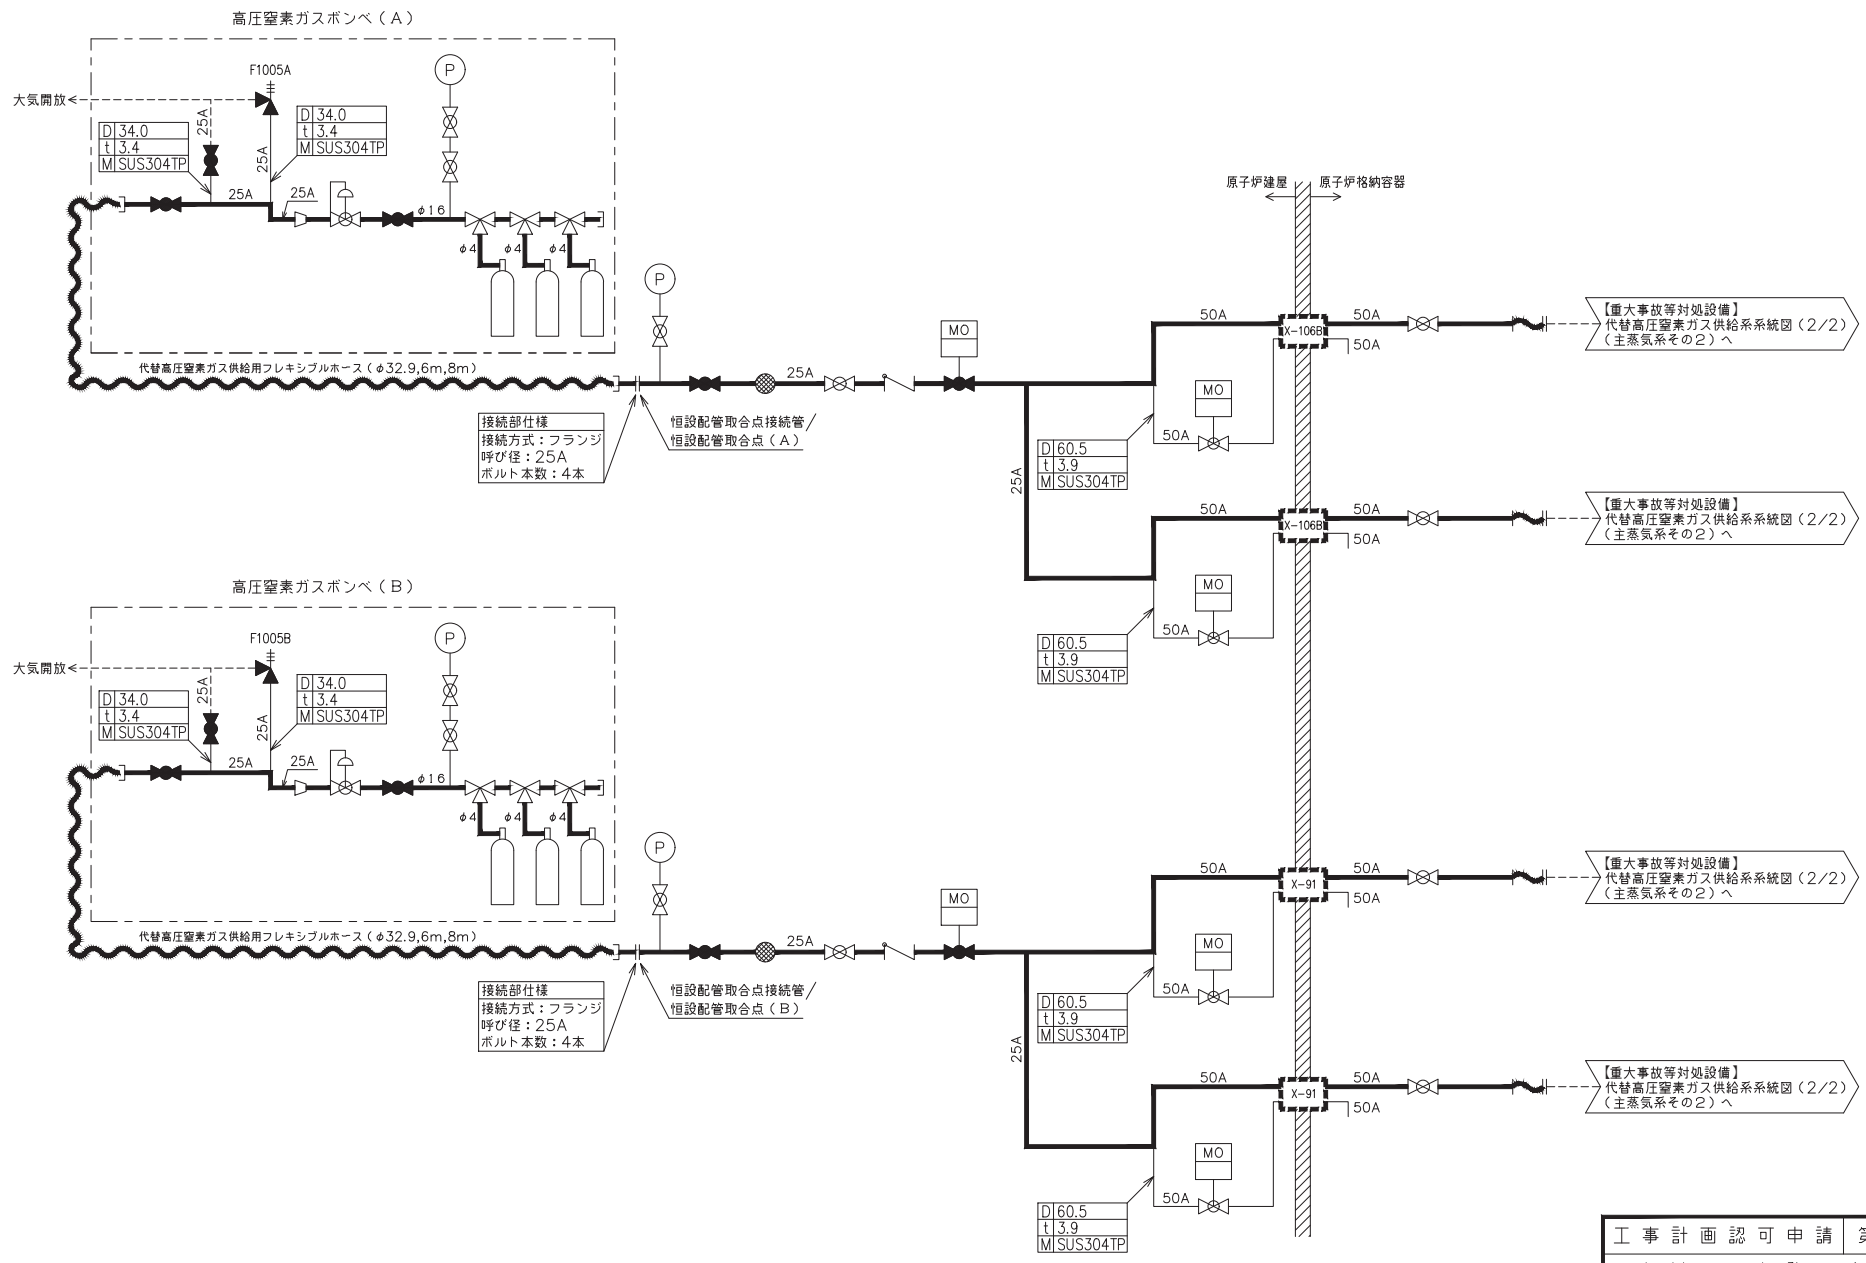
高圧窒素ガスボンベ（A）

F1005A

大気開放

| D | 34.0 |
|---|---|
| t | 3.4 |
| M | SUS304TP |

25A

| D | 34.0 |
|---|---|
| t | 3.4 |
| M | SUS304TP |

25A

25A

25A

P

$\phi$16

$\phi$4 $\phi$4 $\phi$4

P

原子炉建屋 原子炉格納容器

MO

50A

X-106B

50A

50A

【重大事故等対処設備】
代替高圧窒素ガス供給系系統図（2/2）
（主蒸気系その2）へ

代替高圧窒素ガス供給用フレキシブルホース（$\phi$32.9,6m,8m）

25A

MO

| 接続部仕様 |
|---|
| 接続方式：フランジ |
| 呼び径：25A |
| ボルト本数：4本 |

恒設配管取合点接続管/
恒設配管取合点（A）

50A

| D | 60.5 |
|---|---|
| t | 3.9 |
| M | SUS304TP |

25A

50A

X-106B

50A

50A

【重大事故等対処設備】
代替高圧窒素ガス供給系系統図（2/2）
（主蒸気系その2）へ

MO

50A

| D | 60.5 |
|---|---|
| t | 3.9 |
| M | SUS304TP |

高圧窒素ガスボンベ（B）

F1005B

大気開放

| D | 34.0 |
|---|---|
| t | 3.4 |
| M | SUS304TP |

25A

| D | 34.0 |
|---|---|
| t | 3.4 |
| M | SUS304TP |

25A

25A

25A

P

$\phi$16

$\phi$4 $\phi$4 $\phi$4

P

MO

50A

X-91

50A

50A

【重大事故等対処設備】
代替高圧窒素ガス供給系系統図（2/2）
（主蒸気系その2）へ

代替高圧窒素ガス供給用フレキシブルホース（$\phi$32.9,6m,8m）

25A

MO

| 接続部仕様 |
|---|
| 接続方式：フランジ |
| 呼び径：25A |
| ボルト本数：4本 |

恒設配管取合点接続管/
恒設配管取合点（B）

50A

| D | 60.5 |
|---|---|
| t | 3.9 |
| M | SUS304TP |

25A

50A

X-91

50A

50A

【重大事故等対処設備】
代替高圧窒素ガス供給系系統図（2/2）
（主蒸気系その2）へ

MO

50A

| D | 60.5 |
|---|---|
| t | 3.9 |
| M | SUS304TP |

工事計画認可申請 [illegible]